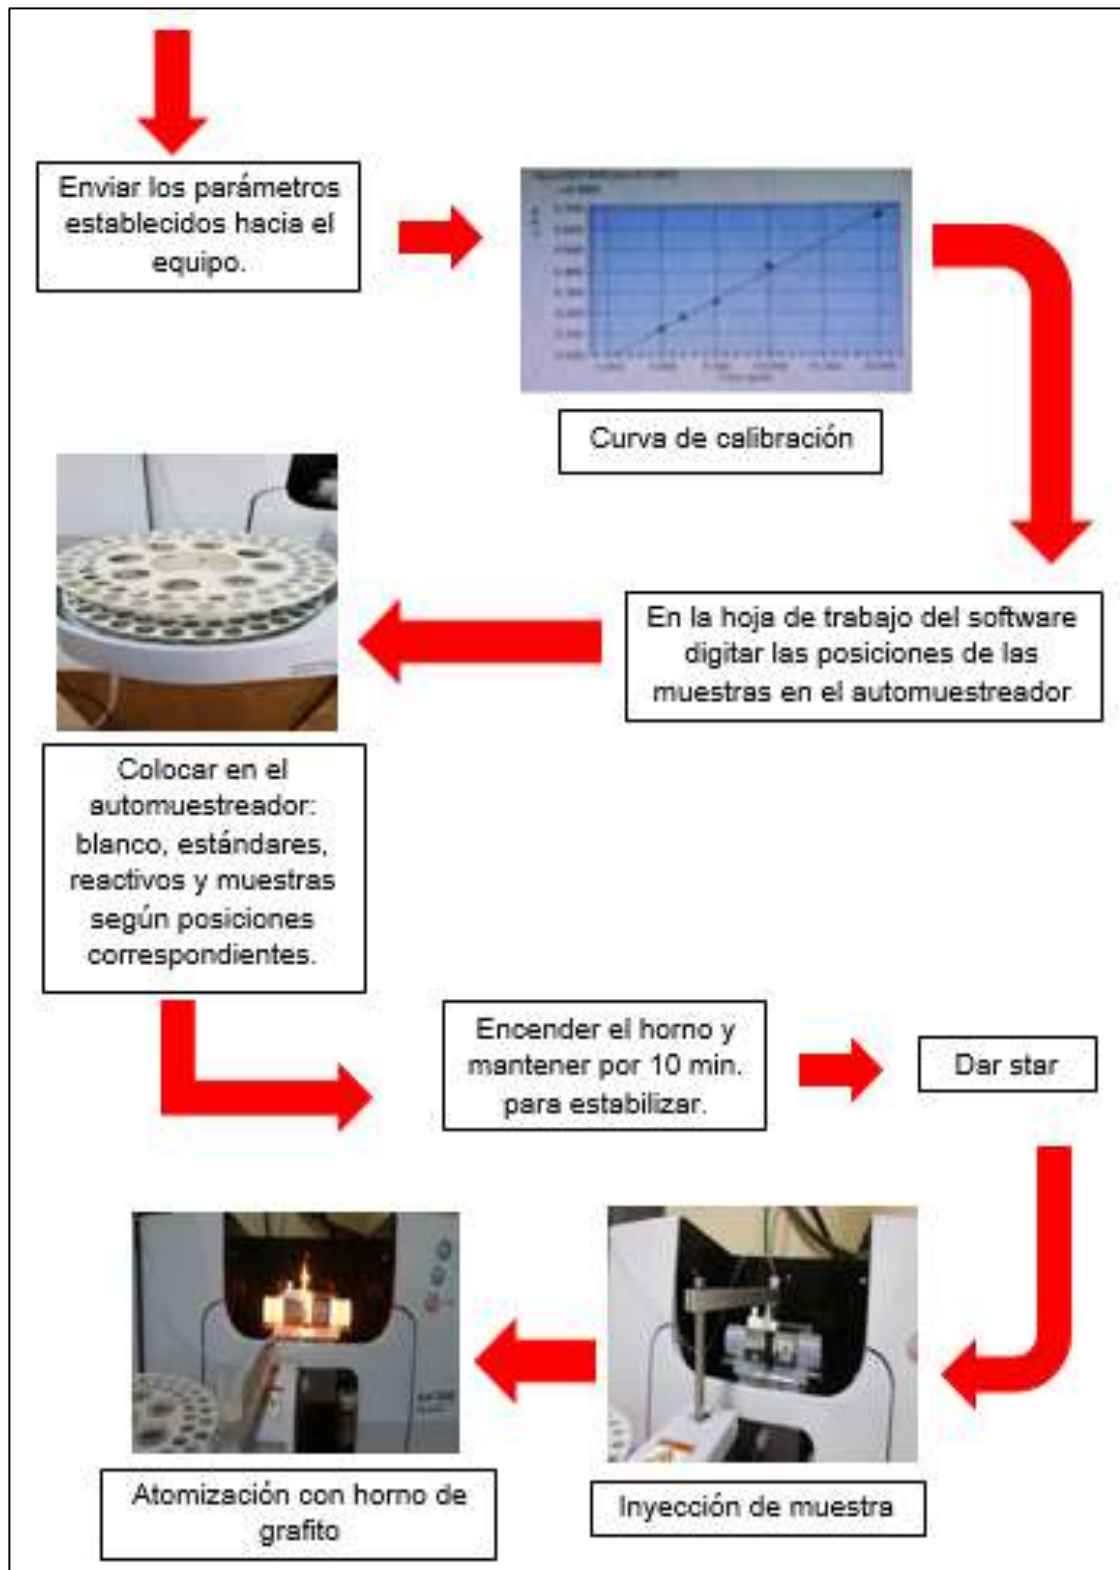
Enviar los parámetros establecidos hacia el equipo.

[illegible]

Curva de calibración

En la hoja de trabajo del software digitar las posiciones de las muestras en el automuestreador

Colocar en el automuestreador: blanco, estándares, reactivos y muestras según posiciones correspondientes.

Encender el horno y mantener por 10 min. para estabilizar.

Dar star

Inyección de muestra

Atomización con horno de grafito